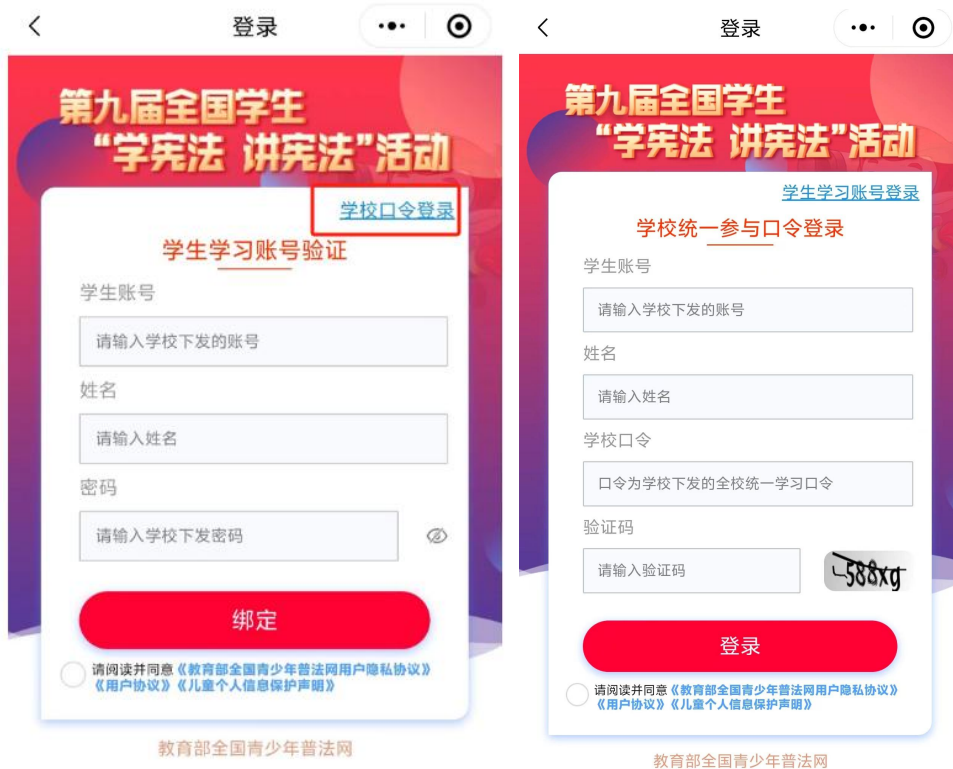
登录

第九届全国学生
"学宪法 讲宪法"活动

学校口令登录

学生学习账号验证

学生账号

请输入学校下发的账号

姓名

请输入姓名

密码

请输入学校下发密码

绑定

请阅读并同意《教育部全国青少年普法网用户隐私协议》《用户协议》《儿童个人信息保护声明》

教育部全国青少年普法网

登录

第九届全国学生
"学宪法 讲宪法"活动

学生学习账号登录

学校统一参与口令登录

学生账号

请输入学校下发的账号

姓名

请输入姓名

学校口令

口令为学校下发的全校统一学习口令

验证码

请输入验证码

588xg

登录

请阅读并同意《教育部全国青少年普法网用户隐私协议》《用户协议》《儿童个人信息保护声明》

教育部全国青少年普法网